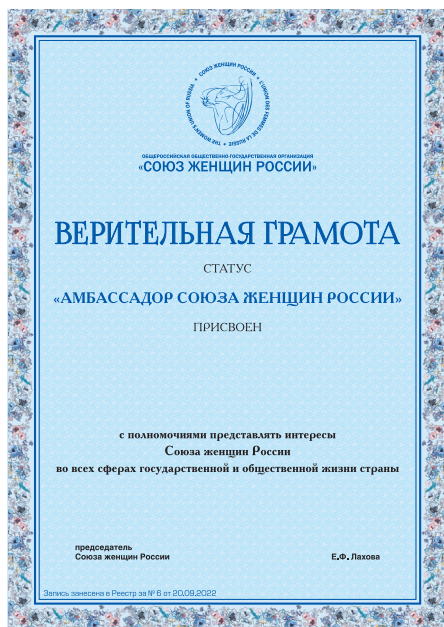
• СОЮЗ ЖЕНЩИН РОССИИ • L'UNION DES FEMMES DE LA RUSSIE • THE WOMEN'S UNION OF RUSSIA

ОБЩЕРОССИЙСКАЯ ОБЩЕСТВЕННО-ГОСУДАРСТВЕННАЯ ОРГАНИЗАЦИЯ
«СОЮЗ ЖЕНЩИН РОССИИ»

ВЕРИТЕЛЬНАЯ ГРАМОТА

СТАТУС

«АМБАССАДОР СОЮЗА ЖЕНЩИН РОССИИ»

ПРИСВОЕН

с полномочиями представлять интересы
Союза женщин России
во всех сферах государственной и общественной жизни страны

председатель
Союза женщин России

Е.Ф. Лахова

Запись занесена в Реестр за № 6 от 20.09.2022